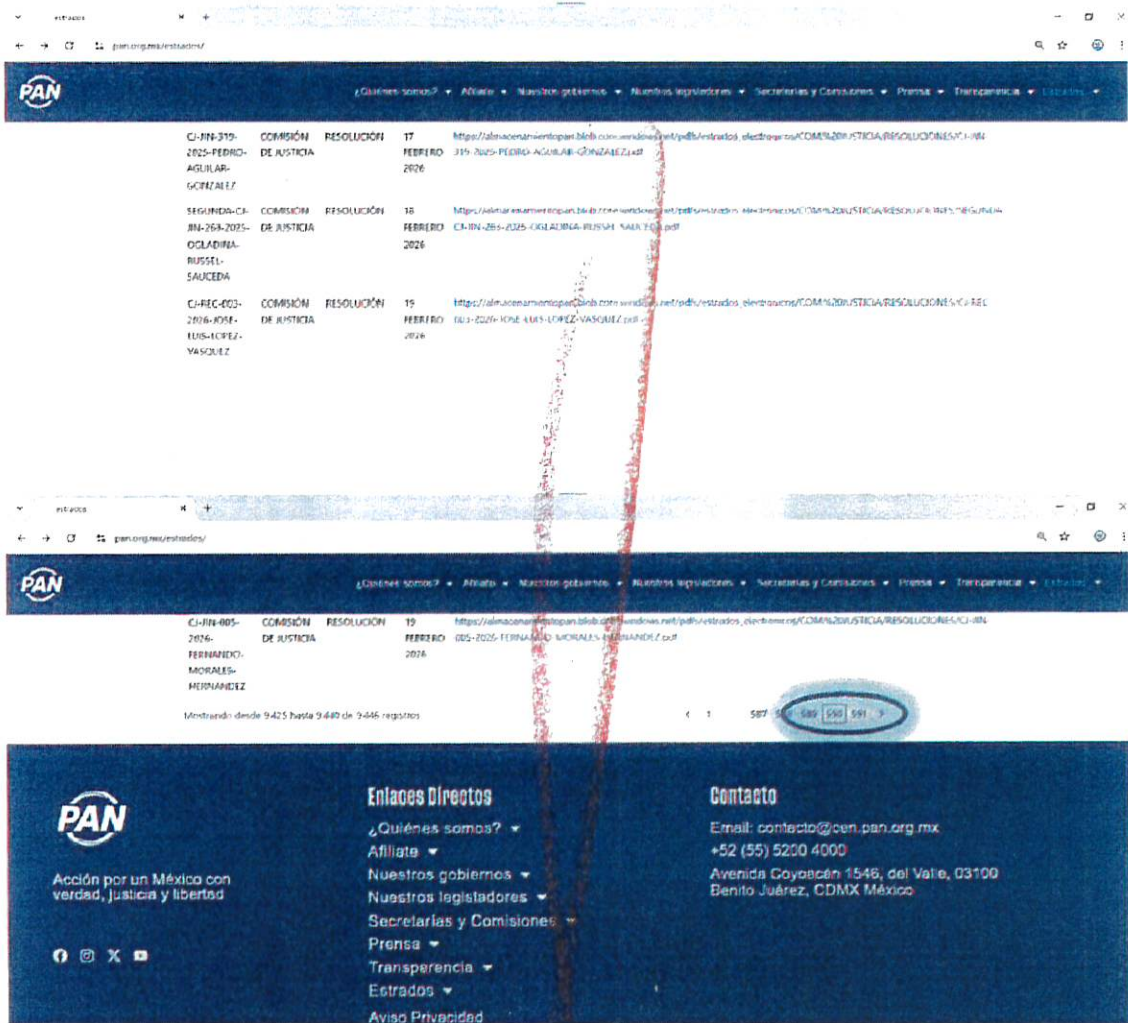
estrados

pan.org.mx/estrados/

PAN

¿Quiénes somos? ▾ Afíliate ▾ Nuestros gobiernos ▾ Nuestros legisladores ▾ Secretarías y Comisiones ▾ Prensa ▾ Transparencia ▾ Estrados ▾

| | | | | |
|---|---|---|---|---|
| CJ-JIN-319-2025-PEDRO-AGUILAR-GONZALEZ | COMISIÓN DE JUSTICIA | RESOLUCIÓN | 17 FEBRERO 2026 | https://almacenamientopan.blob.core.windows.net/pdfs/estrados_electronicos/COMI%20JUSTICIA/RESOLUCIONES/CJ-JIN-319-2025-PEDRO-AGUILAR-GONZALEZ.pdf |
| SEGUNDA-CJ-JIN-263-2025-OGLADINA-RUSSEL-SAUCEDA | COMISIÓN DE JUSTICIA | RESOLUCIÓN | 18 FEBRERO 2026 | https://almacenamientopan.blob.core.windows.net/pdfs/estrados_electronicos/COMI%20JUSTICIA/RESOLUCIONES/SEGUNDA-CJ-JIN-263-2025-OGLADINA-RUSSEL-SAUCEDA.pdf |
| CJ-REC-003-2026-JOSE-LUIS-LOPEZ-VASQUEZ | COMISIÓN DE JUSTICIA | RESOLUCIÓN | 19 FEBRERO 2026 | https://almacenamientopan.blob.core.windows.net/pdfs/estrados_electronicos/COMI%20JUSTICIA/RESOLUCIONES/CJ-REC-003-2026-JOSE-LUIS-LOPEZ-VASQUEZ.pdf |

estrados

pan.org.mx/estrados/

PAN

¿Quiénes somos? ▾ Afíliate ▾ Nuestros gobiernos ▾ Nuestros legisladores ▾ Secretarías y Comisiones ▾ Prensa ▾ Transparencia ▾ Estrados ▾

| | | | | |
|---|---|---|---|---|
| CJ-JIN-005-2026-FERNANDO-MORALES-HERNANDEZ | COMISIÓN DE JUSTICIA | RESOLUCIÓN | 19 FEBRERO 2026 | https://almacenamientopan.blob.core.windows.net/pdfs/estrados_electronicos/COMI%20JUSTICIA/RESOLUCIONES/CJ-JIN-005-2026-FERNANDO-MORALES-HERNANDEZ.pdf |

Mostrando desde 9.425 hasta 9.440 de 9.446 registros

‹ 1 587 588 589 590 591 ›

PAN

Acción por un México con verdad, justicia y libertad

Enlaces Directos

¿Quiénes somos? ▾
Afíliate ▾
Nuestros gobiernos ▾
Nuestros legisladores ▾
Secretarías y Comisiones ▾
Prensa ▾
Transparencia ▾
Estrados ▾
Aviso Privacidad

Contacto

Email: contacto@cen.pan.org.mx
+52 (55) 5200 4000
Avenida Coyoacán 1546, del Valle, 03100 Benito Juárez, CDMX México